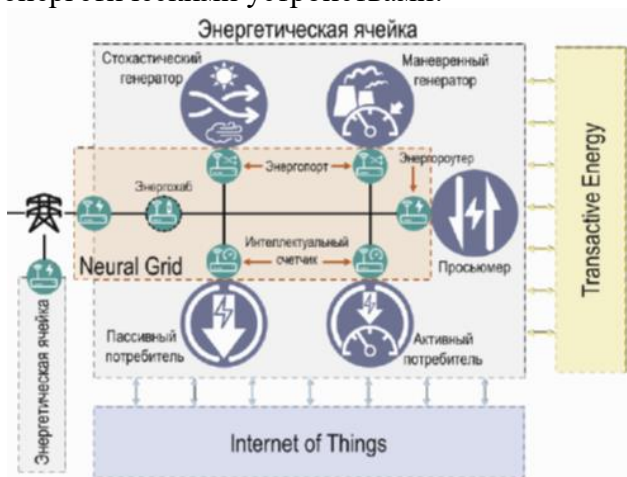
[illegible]

Энергетическая ячейка

Стохастический генератор

Маневренный генератор

Энергопорт

Энергороутер

Энергохаб

Интеллектуальный счетчик

Neural Grid

Просьюмер

Пассивный потребитель

Активный потребитель

Transactive Energy

Энергетическая ячейка

Internet of Things